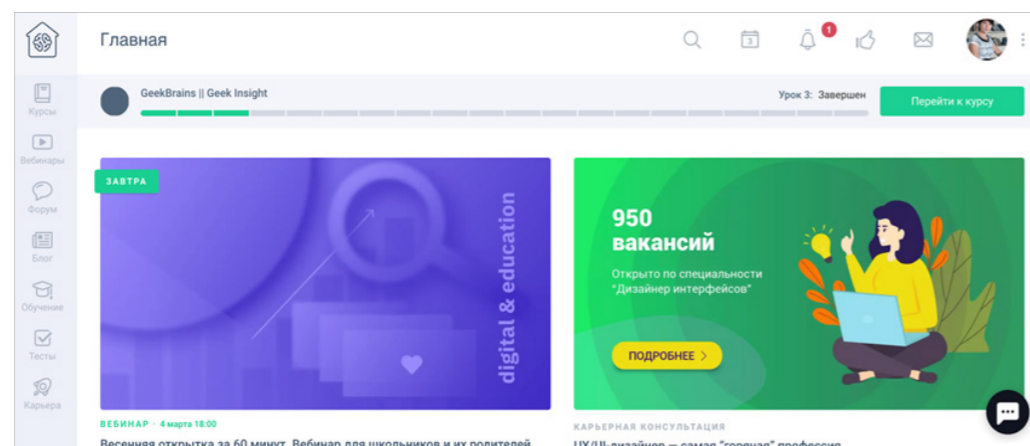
Главная

3

1

Курсы

Вебинары

Форум

Блог

Обучение

Тесты

Карьера

GeekBrains || Geek Insight

Урок 3: Завершен

Перейти к курсу

ЗАВТРА

digital & education

950 вакансий

Открыто по специальности "Дизайнер интерфейсов"

ПОДРОБНЕЕ

ВЕБИНАР · 4 марта 18:00

Весенняя открытка за 60 минут. Вебинар для школьников и их родителей

КАРЬЕРНАЯ КОНСУЛЬТАЦИЯ

UX/UI-дизайнер — самая "горячая" профессия